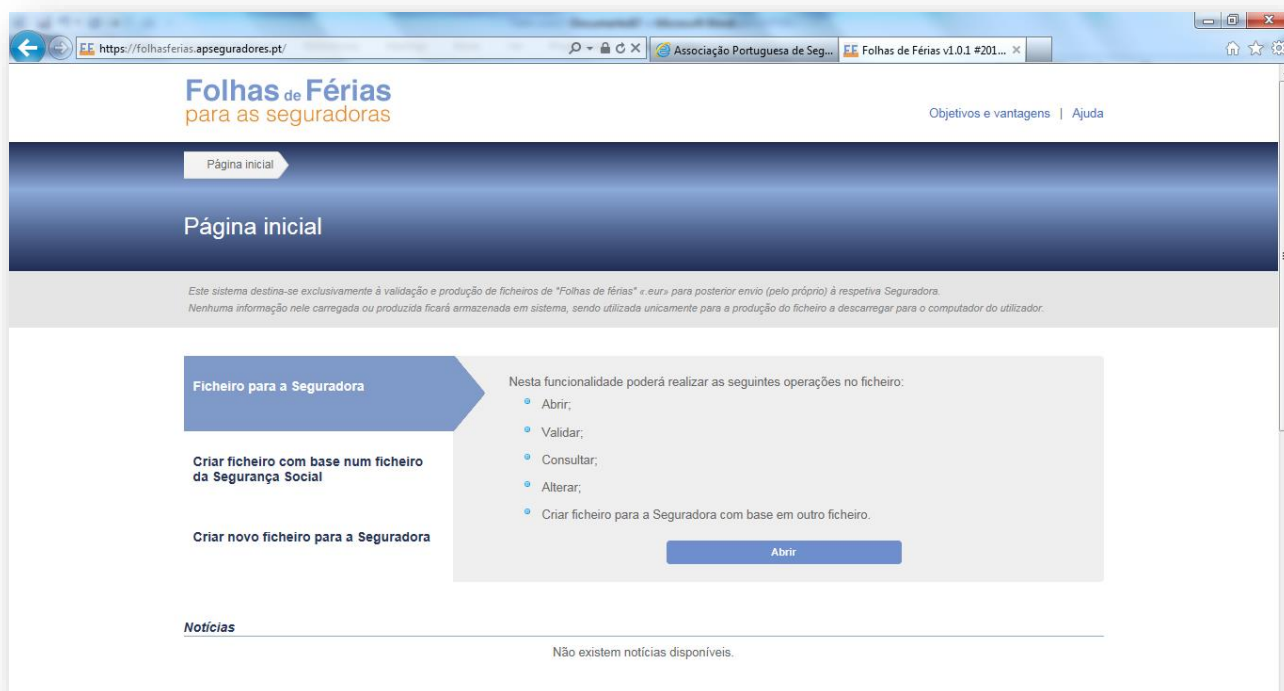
https://folhasferias.apseguradores.pt/

Associação Portuguesa de Seg...

Folhas de Férias v1.0.1 #201...

Folhas de Férias
para as seguradoras

Objetivos e vantagens | Ajuda

Página inicial

Página inicial

Este sistema destina-se exclusivamente à validação e produção de ficheiros de "Folhas de férias" «.eur» para posterior envio (pelo próprio) à respetiva Seguradora.
Nenhuma informação nele carregada ou produzida ficará armazenada em sistema, sendo utilizada unicamente para a produção do ficheiro a descarregar para o computador do utilizador.

Ficheiro para a Seguradora

Criar ficheiro com base num ficheiro da Segurança Social

Criar novo ficheiro para a Seguradora

Nesta funcionalidade poderá realizar as seguintes operações no ficheiro:
- Abrir;
- Validar;
- Consultar;
- Alterar;
- Criar ficheiro para a Seguradora com base em outro ficheiro.

Abrir

Notícias

Não existem notícias disponíveis.